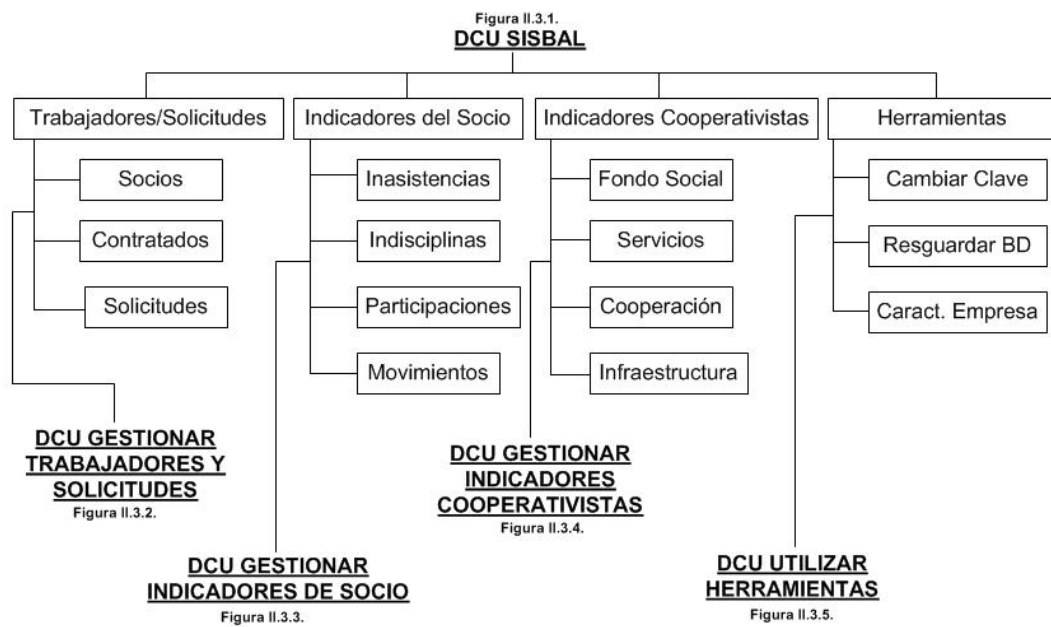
Figura II.3.1.
DCU SISBAL

Trabajadores/Solicitudes

Socios

Contratados

Solicitudes

Indicadores del Socio

Inasistencias

Indisciplinas

Participaciones

Movimientos

Indicadores Cooperativistas

Fondo Social

Servicios

Cooperación

Infraestructura

Herramientas

Cambiar Clave

Resguardar BD

Caract. Empresa

DCU GESTIONAR TRABAJADORES Y SOLICITUDES
Figura II.3.2.

DCU GESTIONAR INDICADORES DE SOCIO
Figura II.3.3.

DCU GESTIONAR INDICADORES COOPERATIVISTAS
Figura II.3.4.

DCU UTILIZAR HERRAMIENTAS
Figura II.3.5.